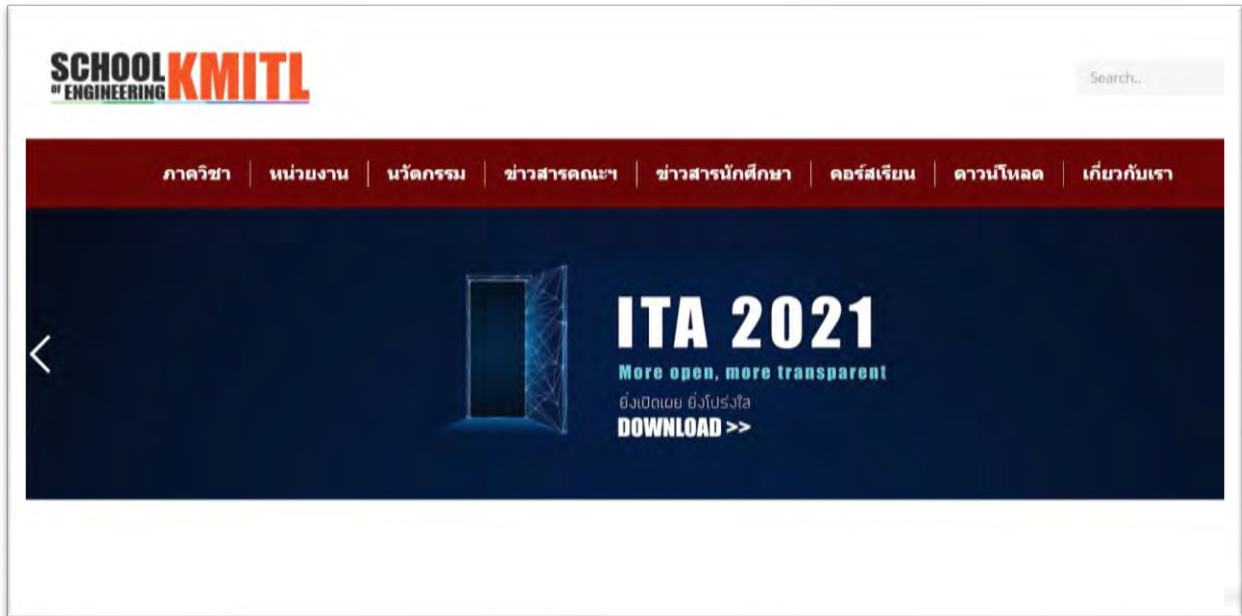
SCHOOL OF ENGINEERING KMITL

Search..

ภาควิชา | หน่วยงาน | นวัตกรรม | ข่าวสารคณะฯ | ข่าวสารนักศึกษา | คอร์สเรียน | ดาวน์โหลด | เกี่ยวกับเรา

ITA 2021
More open, more transparent
ยิ่งเปิดเผย ยิ่งโปร่งใส
DOWNLOAD >>